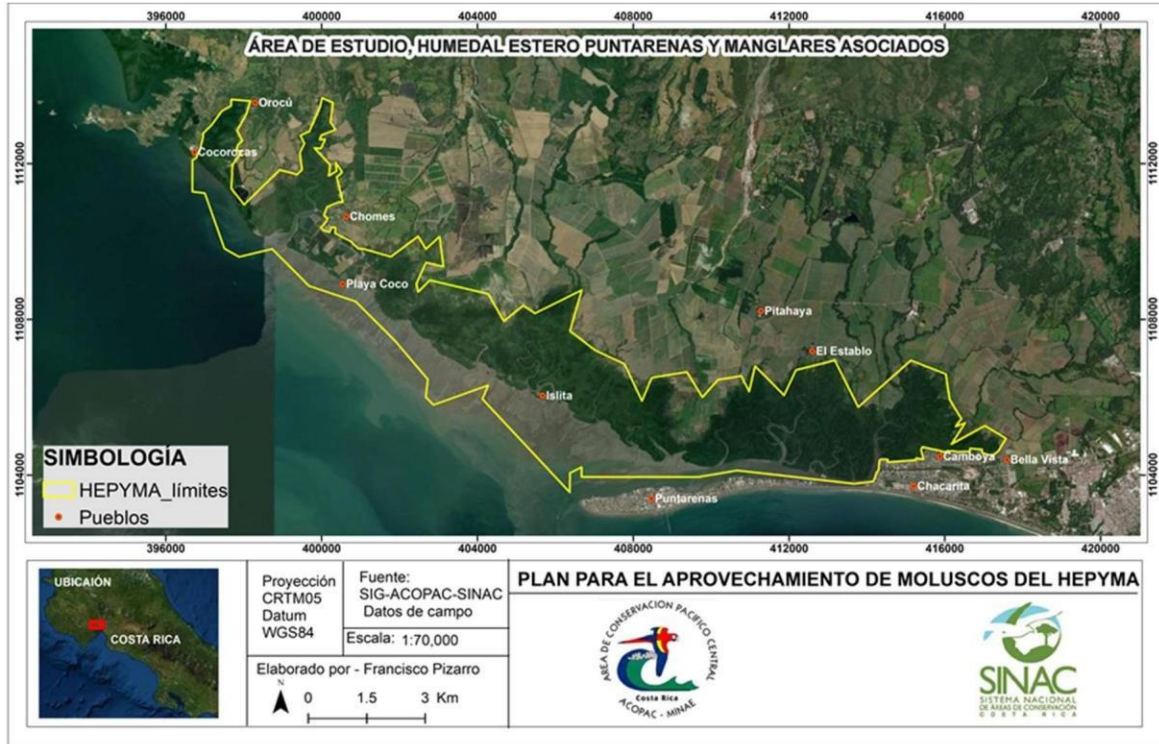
396000 400000 404000 408000 412000 416000 420000

ÁREA DE ESTUDIO, HUMEDAL ESTERO PUNTARENAS Y MANGLARES ASOCIADOS

1112000 1108000 1104000

Orocú
Cocorozas
Chomes
Playa Coco
Pitahaya
El Establo
Islita
Camboya
Bella Vista
Chacarita
Puntarenas

SIMBOLOGÍA
HEPYMA_límites
Pueblos

396000 400000 404000 408000 412000 416000 420000

UBICACIÓN
COSTA RICA

Proyección CRTM05
Datum WGS84

Fuente:
SIG-ACOPAC-SINAC
Datos de campo

Escala: 1:70,000

Elaborado por - Francisco Pizarro

N
0 1.5 3 Km

PLAN PARA EL APROVECHAMIENTO DE MOLUSCOS DEL HEPYMA

ÁREA DE CONSERVACIÓN PACÍFICO CENTRAL
Costa Rica
ACOPAC - MINAE

SINAC
SISTEMA NACIONAL DE ÁREAS DE CONSERVACIÓN
COSTA RICA